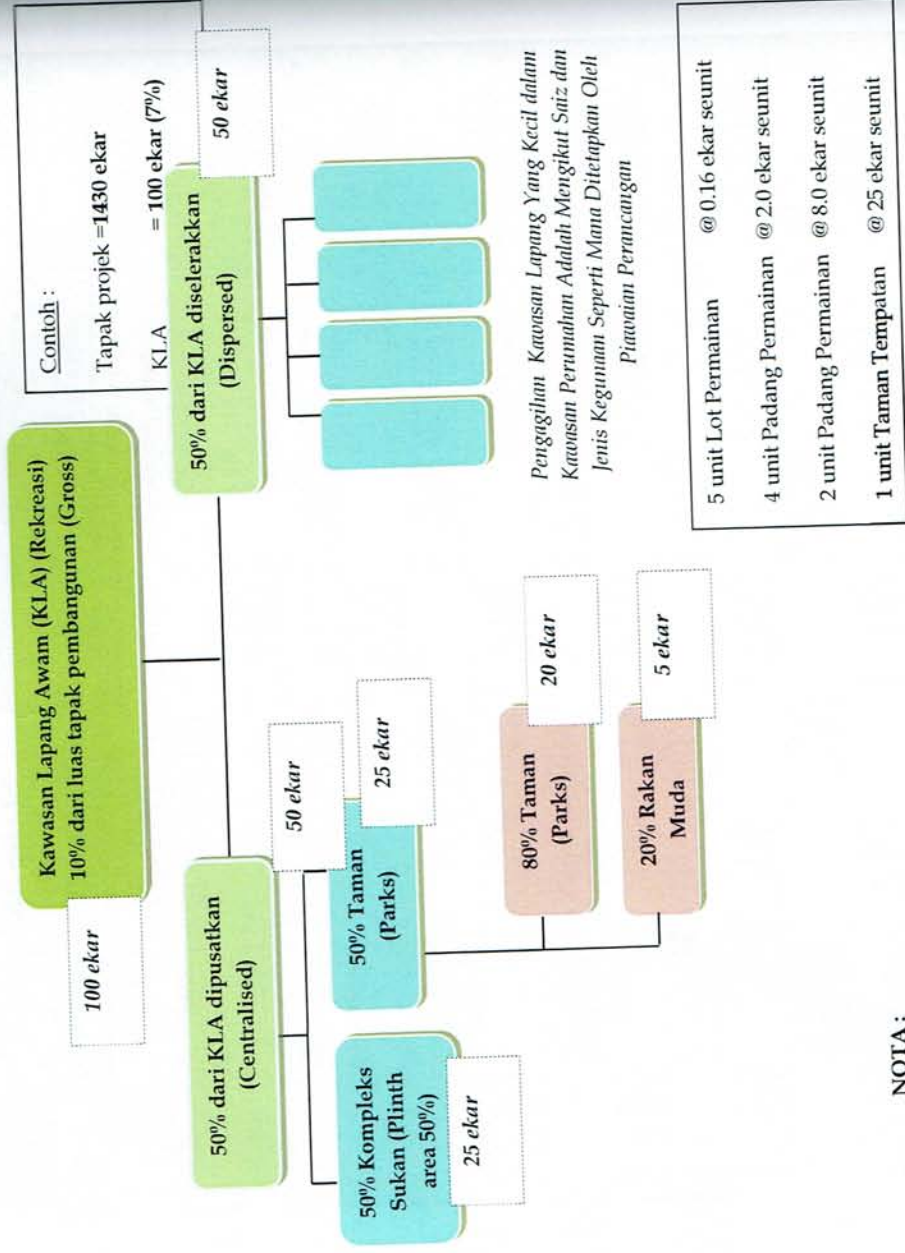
Kawasan Lapang Awam (KLA) (Rekreasi)
10% dari luas tapak pembangunan (Gross)

100 ekar

50% dari KLA dipusatkan
(Centralised)

50 ekar

50% Kompleks Sukan (Plinth area 50%)

25 ekar

50% Taman
(Parks)

25 ekar

80% Taman
(Parks)

20 ekar

20% Rakan Muda

5 ekar

50% dari KLA diselerakkan
(Dispersed)

50 ekar

Contoh :

Tapak projek =1430 ekar

KLA = 100 ekar (7%)

Pengagihan Kawasan Lapang Yang Kecil dalam Kawasan Perumahan Adalah Mengikut Saiz dan Jenis Kegunaan Seperti Mana Ditetapkan Oleh Piawaian Perancangan

5 unit Lot Permainan @ 0.16 ekar seunit

4 unit Padang Permainan @ 2.0 ekar seunit

2 unit Padang Permainan @ 8.0 ekar seunit

1 unit Taman Tempatan @ 25 ekar seunit

NOTA :